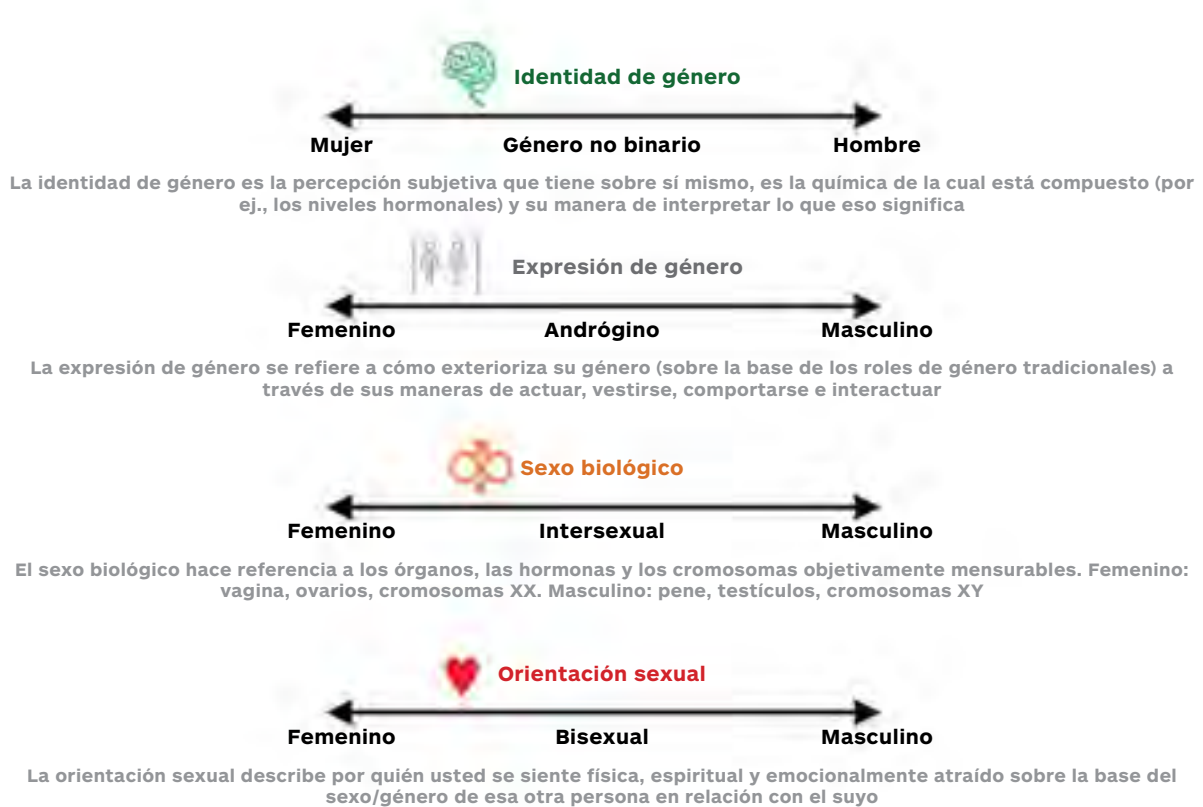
Identidad de género

Mujer Género no binario Hombre

La identidad de género es la percepción subjetiva que tiene sobre sí mismo, es la química de la cual está compuesto (por ej., los niveles hormonales) y su manera de interpretar lo que eso significa

Expresión de género

Femenino Andrógino Masculino

La expresión de género se refiere a cómo exterioriza su género (sobre la base de los roles de género tradicionales) a través de sus maneras de actuar, vestirse, comportarse e interactuar

Sexo biológico

Femenino Intersexual Masculino

El sexo biológico hace referencia a los órganos, las hormonas y los cromosomas objetivamente mensurables. Femenino: vagina, ovarios, cromosomas XX. Masculino: pene, testículos, cromosomas XY

Orientación sexual

Femenino Bisexual Masculino

La orientación sexual describe por quién usted se siente física, espiritual y emocionalmente atraído sobre la base del sexo/género de esa otra persona en relación con el suyo